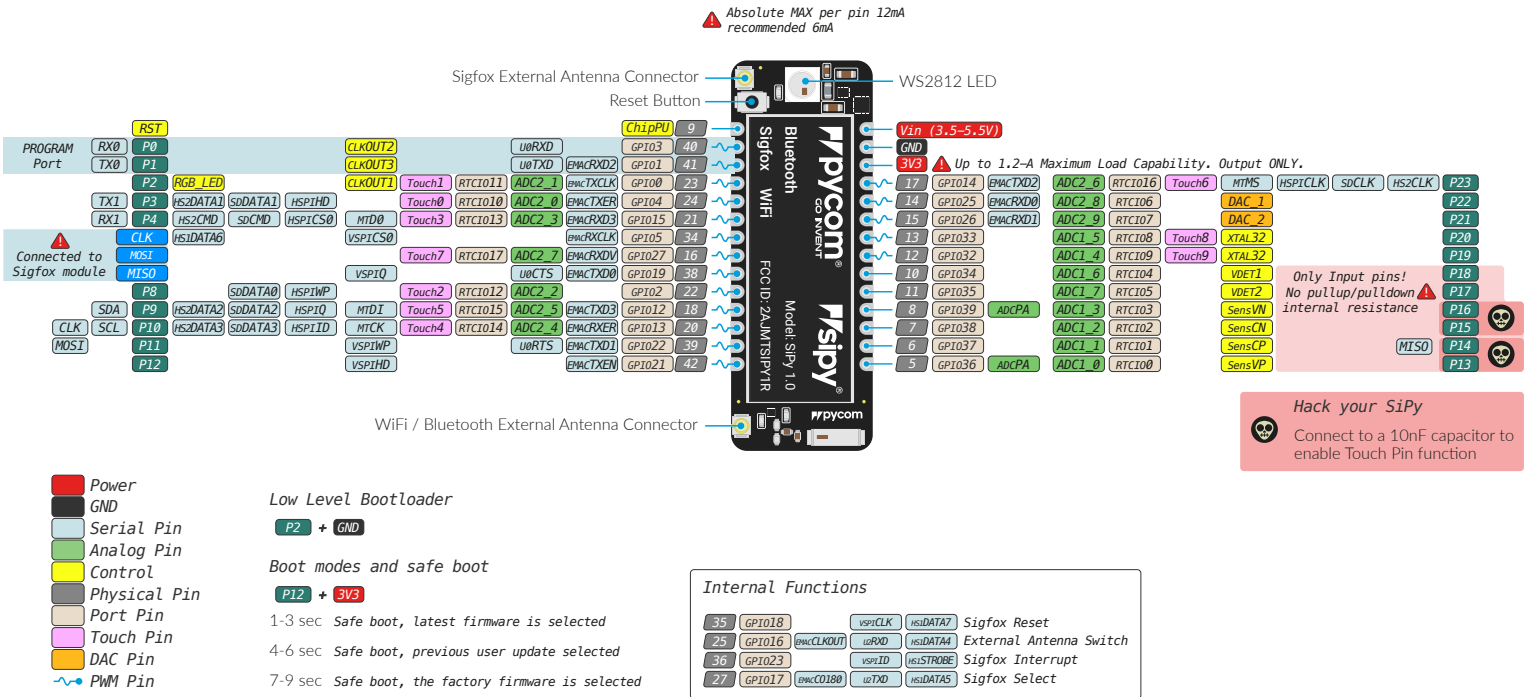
Absolute MAX per pin 12mA recommended 6mA

Sigfox External Antenna Connector
Reset Button
WS2812 LED

| | | | | | | | | | | | |
|---|---|---|---|---|---|---|---|---|---|---|---|
| | | RST | | | | | | | | ChipPU | 9 |
| PROGRAM Port | RX0 | P0 | | | | CLKOUT2 | | | U0RXD | GPIO3 | 40 |
| | TX0 | P1 | | | | CLKOUT3 | | | U0TXD EMACRXD2 | GPIO1 | 41 |
| | | P2 | RGB_LED | | | CLKOUT1 | Touch1 | RTCIO11 | ADC2_1 EMACTXCLK | GPIO0 | 23 |
| | TX1 | P3 | HS2DATA1 | SDDATA1 | HSPIHD | | Touch0 | RTCIO10 | ADC2_0 EMACTXER | GPIO4 | 24 |
| | RX1 | P4 | HS2CMD | SDCMD | HSPICS0 | MTD0 | Touch3 | RTCIO13 | ADC2_3 EMACRXD3 | GPIO15 | 21 |
| Connected to Sigfox module | | CLK | HS1DATA6 | | | VSPICS0 | | | EMACRXCLK | GPIO5 | 34 |
| | | MOSI | | | | | Touch7 | RTCIO17 | ADC2_7 EMACRXDV | GPIO27 | 16 |
| | | MISO | | | | VSPIQ | | | U0CTS EMACTXD0 | GPIO19 | 38 |
| | | P8 | | SDDATA0 | HSPIWP | | Touch2 | RTCIO12 | ADC2_2 | GPIO2 | 22 |
| | SDA | P9 | HS2DATA2 | SDDATA2 | HSPIQ | MTDI | Touch5 | RTCIO15 | ADC2_5 EMACTXD3 | GPIO12 | 18 |
| CLK | SCL | P10 | HS2DATA3 | SDDATA3 | HSPIID | MTCK | Touch4 | RTCIO14 | ADC2_4 EMACRXER | GPIO13 | 20 |
| MOSI | | P11 | | | | VSPIWP | | | U0RTS EMACTXD1 | GPIO22 | 39 |
| | | P12 | | | | VSPIHD | | | EMACTXEN | GPIO21 | 42 |

Bluetooth Sigfox WiFi pycom GO INVENT FCC ID: 2AJMTSIPY1R Model: SiPy 1.0 sipy pycom

Vin (3.5-5.5V)
GND
3V3 Up to 1.2-A Maximum Load Capability. Output ONLY.

| | | | | | | | | | |
|---|---|---|---|---|---|---|---|---|---|
| 17 | GPIO14 | EMACTXD2 | ADC2_6 | RTCIO16 | Touch6 | MTMS | HSPICLK SDCLK HS2CLK | P23 |
| 14 | GPIO25 | EMACRXD0 | ADC2_8 | RTCIO6 | | DAC_1 | | P22 |
| 15 | GPIO26 | EMACRXD1 | ADC2_9 | RTCIO7 | | DAC_2 | | P21 |
| 13 | GPIO33 | | ADC1_5 | RTCIO8 | Touch8 | XTAL32 | | P20 |
| 12 | GPIO32 | | ADC1_4 | RTCIO9 | Touch9 | XTAL32 | | P19 |
| 10 | GPIO34 | | ADC1_6 | RTCIO4 | | VDET1 | | P18 |
| 11 | GPIO35 | | ADC1_7 | RTCIO5 | | VDET2 | | P17 |
| 8 | GPIO39 | ADCPA | ADC1_3 | RTCIO3 | | SensVN | | P16 |
| 7 | GPIO38 | | ADC1_2 | RTCIO2 | | SensCN | | P15 |
| 6 | GPIO37 | | ADC1_1 | RTCIO1 | | SensCP | MISO | P14 |
| 5 | GPIO36 | ADCPA | ADC1_0 | RTCIO0 | | SensVP | | P13 |

Only Input pins! No pullup/pulldown internal resistance

Hack your SiPy
Connect to a 10nF capacitor to enable Touch Pin function

WiFi / Bluetooth External Antenna Connector

Power
GND
Serial Pin
Analog Pin
Control
Physical Pin
Port Pin
Touch Pin
DAC Pin
PWM Pin

Low Level Bootloader
P2 + GND

Boot modes and safe boot
P12 + 3V3
1-3 sec Safe boot, latest firmware is selected
4-6 sec Safe boot, previous user update selected
7-9 sec Safe boot, the factory firmware is selected

Internal Functions
| | | | | | |
|---|---|---|---|---|---|
| 35 | GPIO18 | | VSPICLK | HS1DATA7 | Sigfox Reset |
| 25 | GPIO16 | EMACCLKOUT | U2RXD | HS1DATA4 | External Antenna Switch |
| 36 | GPIO23 | | VSPIID | HS1STROBE | Sigfox Interrupt |
| 27 | GPIO17 | EMACCO180 | U2TXD | HS1DATA5 | Sigfox Select |